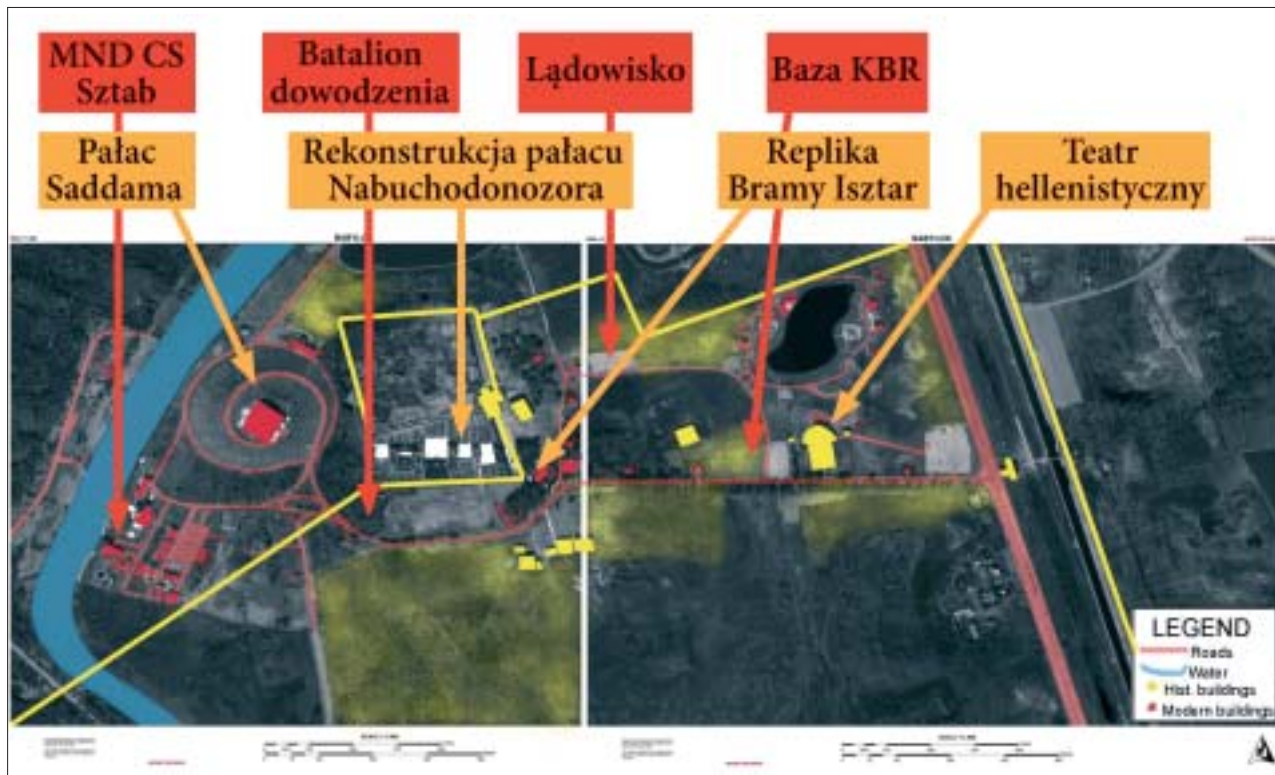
MND CS Sztab

Batalion dowodzenia

Lądowisko

Baza KBR

Pałac Saddama

Rekonstrukcja pałacu Nabuchodonozora

Replika Bramy Isztar

Teatr hellenistyczny

BABYLON

BABYLON

LEGEND
Roads
Water
Hist. buildings
Modern buildings